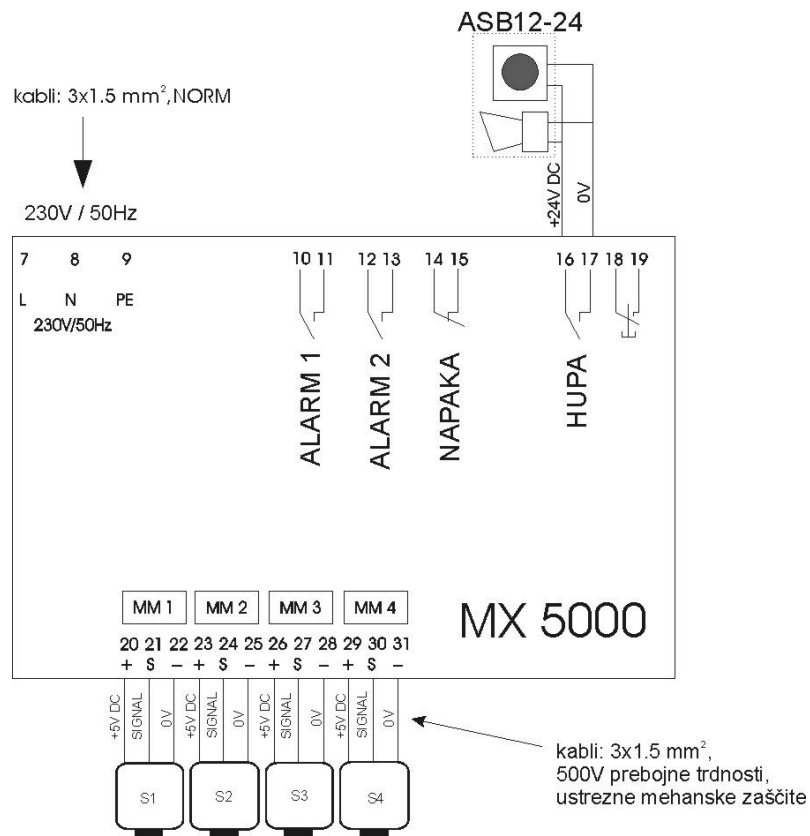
ASB12-24

kabli: 3x1.5 mm$^2$,NORM

230V / 50Hz

+24V DC
0V

7 8 9
L N PE
230V/50Hz

10 11
12 13
14 15
16 17 18 19

ALARM 1
ALARM 2
NAPAKA
HUPA

MM 1
MM 2
MM 3
MM 4

MX 5000

20 21 22 23 24 25 26 27 28 29 30 31
+ S − + S − + S − + S −

+5V DC SIGNAL 0V
+5V DC SIGNAL 0V
+5V DC SIGNAL 0V
+5V DC SIGNAL 0V

kabli: 3x1.5 mm$^2$,
500V prebojne trdnosti,
ustrezne mehanske zaščite

S1
S2
S3
S4